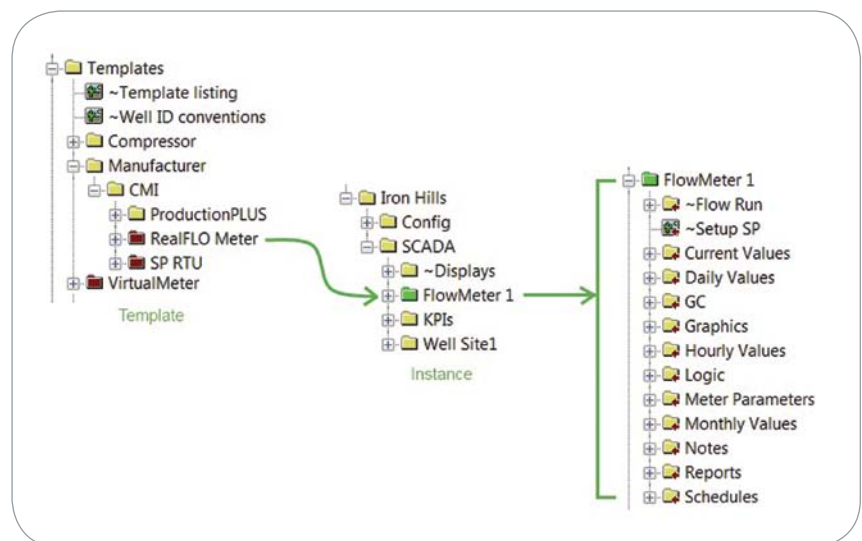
Templates
~Template listing
~Well ID conventions
Compressor
Manufacturer
CMI
ProductionPLUS
RealFLO Meter
SP RTU
VirtualMeter
Template

Iron Hills
Config
SCADA
~Displays
FlowMeter 1
KPIs
Well Site1
Instance

FlowMeter 1
~Flow Run
~Setup SP
Current Values
Daily Values
GC
Graphics
Hourly Values
Logic
Meter Parameters
Monthly Values
Notes
Reports
Schedules